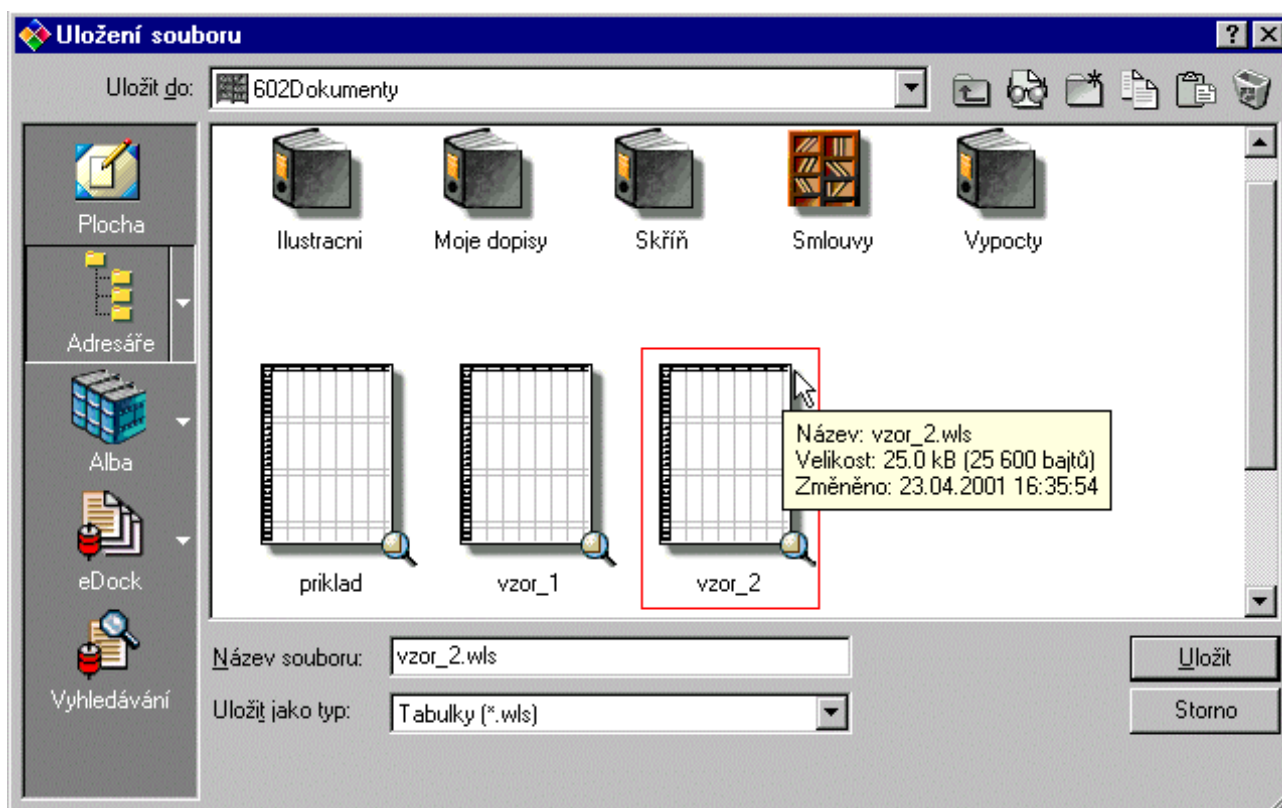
Uložení souboru

? X

Uložit do: 602Dokumenty

Plocha

Adresáře

Alba

eDock

Vyhledávání

Ilustracni

Moje dopisy

Skříň

Smlouvy

Vypocty

priklad

vzor_1

vzor_2

Název: vzor_2.wls
Velikost: 25.0 kB (25 600 bajtů)
Změněno: 23.04.2001 16:35:54

Název souboru: vzor_2.wls

Uložit jako typ: Tabulky (*.wls)

Uložit

Storno